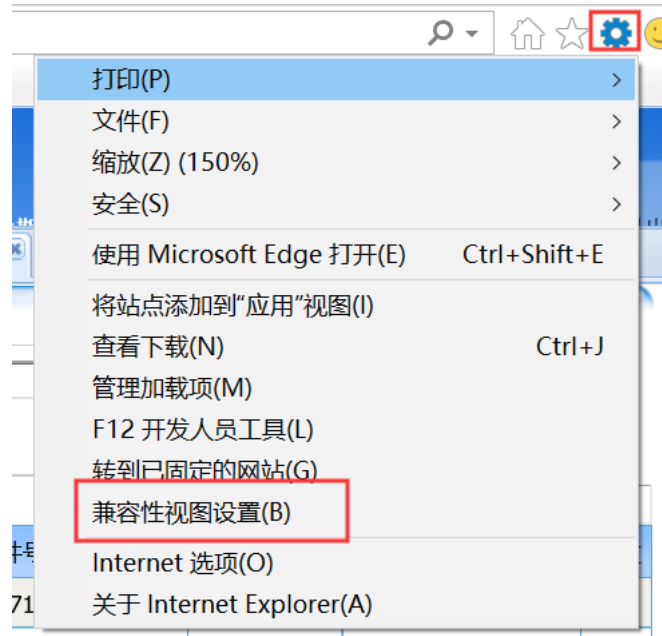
打印(P)
文件(F)
缩放(Z) (150%)
安全(S)
使用 Microsoft Edge 打开(E) Ctrl+Shift+E
将站点添加到“应用”视图(I)
查看下载(N) Ctrl+J
管理加载项(M)
F12 开发人员工具(L)
转到已固定的网站(G)
兼容性视图设置(B)
Internet 选项(O)
关于 Internet Explorer(A)